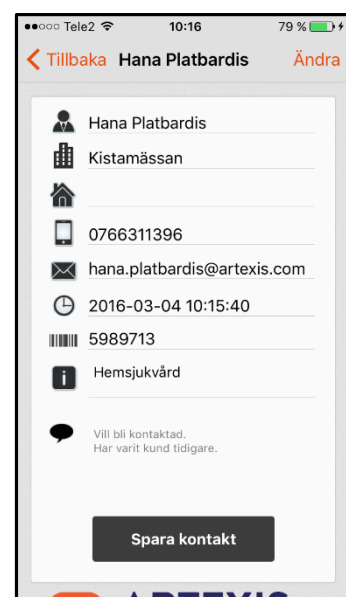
●●○○○ Tele2 10:16 79 %

Tillbaka Hana Platbardis Ändra

Hana Platbardis

Kistamässan

0766311396

hana.platbardis@artexis.com

2016-03-04 10:15:40

5989713

Hemsjukvård

Vill bli kontaktad.
Har varit kund tidigare.

Spara kontakt

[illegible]